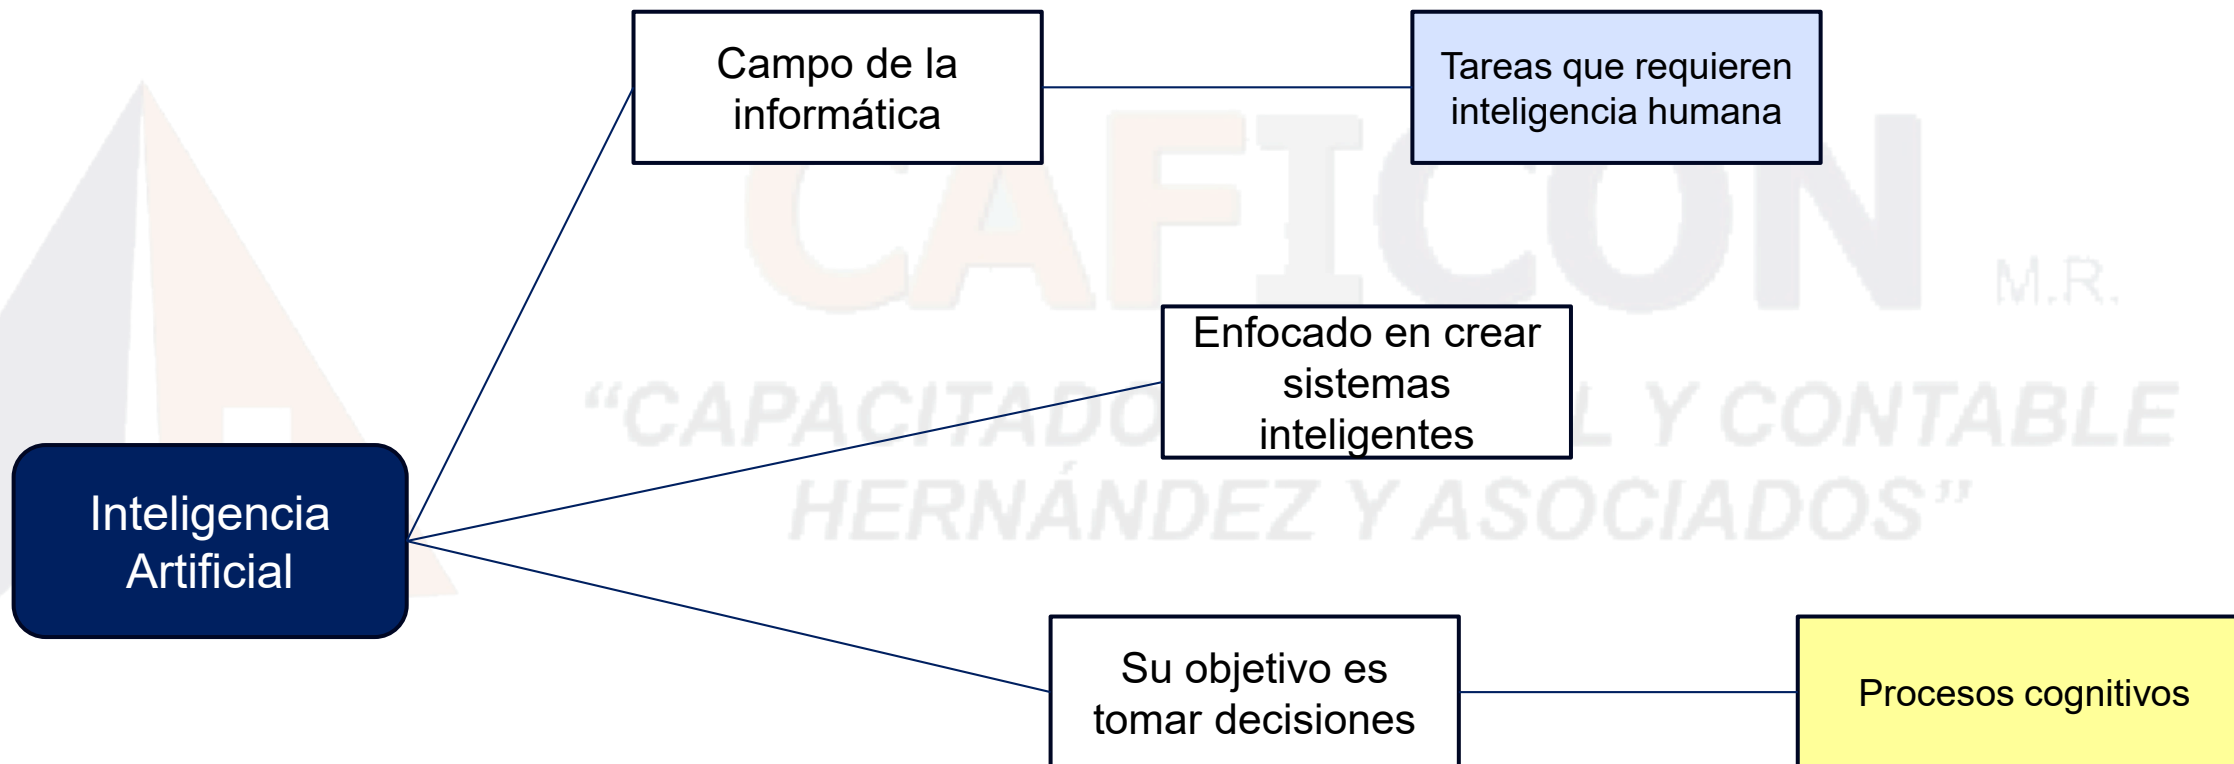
Inteligencia Artificial

Campo de la informática

Tareas que requieren inteligencia humana

Enfocado en crear sistemas inteligentes

Su objetivo es tomar decisiones

Procesos cognitivos

CAFICON M.R.
"CAPACITADO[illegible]L Y CONTABLE HERNÁNDEZ Y ASOCIADOS"